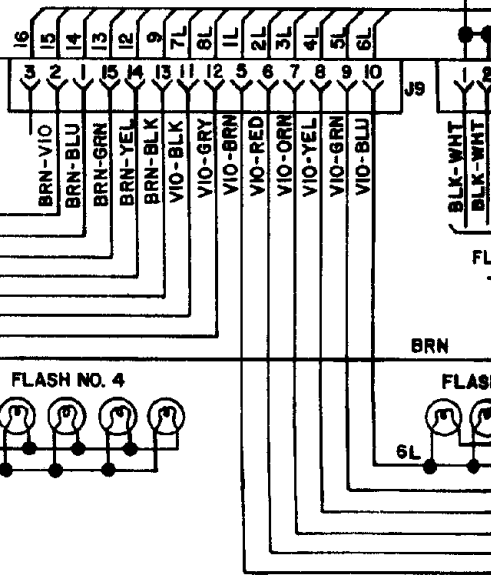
16 15 14 13 12 9 7L 8L 1L 2L 3L 4L 5L 6L

3 2 1 15 14 13 11 12 5 6 7 8 9 10 J9 1 2

BRN-VIO
BRN-BLU
BRN-GRN
BRN-YEL
BRN-BLK
VIO-BLK
VIO-GRY
VIO-BRN
VIO-RED
VIO-ORN
VIO-YEL
VIO-GRN
VIO-BLU

BLK-WHT
BLK-WHT

FL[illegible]

BRN

FLASH NO. 4

FLAS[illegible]

6L